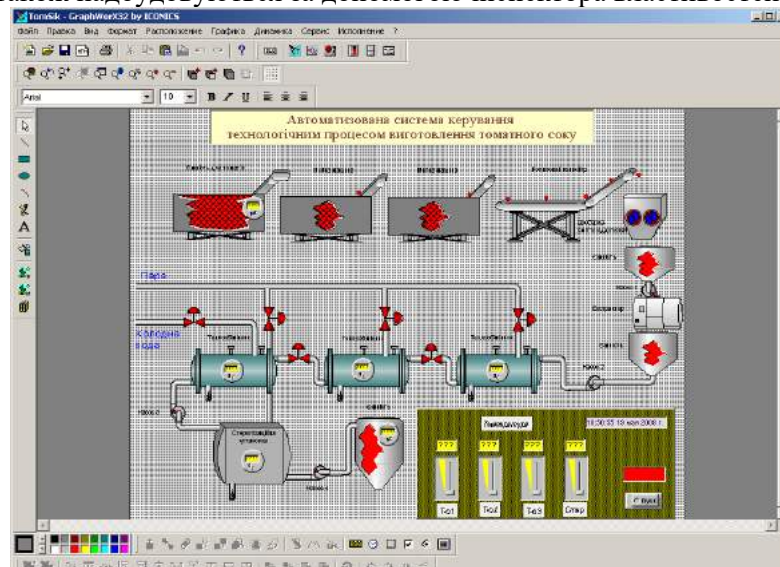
TomSik - GraphWorX32 by ICONICS

Файл Правка Вид Формат Расположение Графика Динамика Сервис Исполнение ?

Arial 10 B I U

Автоматизована система керування технологічним процесом виготовлення томатного соку

Пара

Холодна вода

Стерилізаційна установка

Tк1 Tк2 Tк3 Стер

??? ??? ??? ???

Вихід